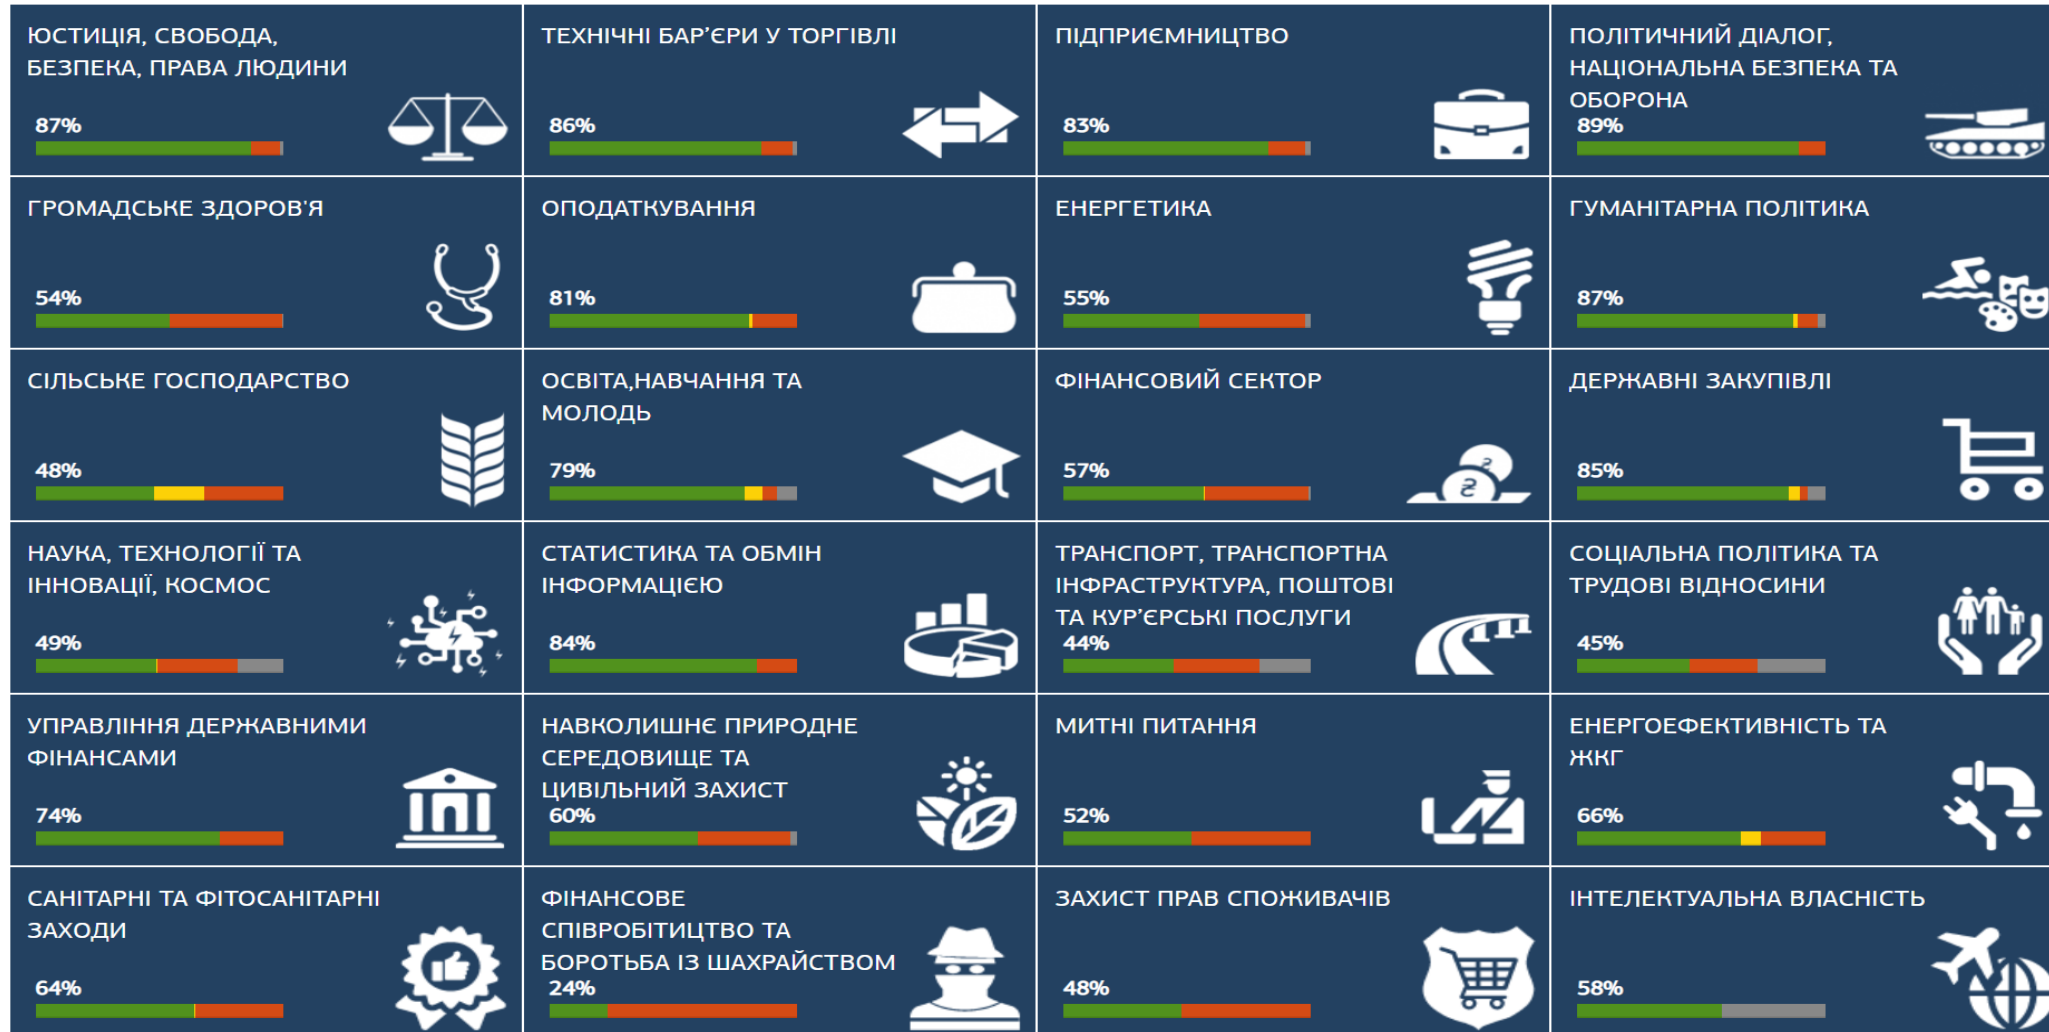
ЮСТИЦІЯ, СВОБОДА, БЕЗПЕКА, ПРАВА ЛЮДИНИ
87%

ТЕХНІЧНІ БАР'ЄРИ У ТОРГІВЛІ
86%

ПІДПРИЄМНИЦТВО
83%

ПОЛІТИЧНИЙ ДІАЛОГ, НАЦІОНАЛЬНА БЕЗПЕКА ТА ОБОРОНА
89%

ГРОМАДСЬКЕ ЗДОРОВ'Я
54%

ОПОДАТКУВАННЯ
81%

ЕНЕРГЕТИКА
55%

ГУМАНІТАРНА ПОЛІТИКА
87%

СІЛЬСЬКЕ ГОСПОДАРСТВО
48%

ОСВІТА,НАВЧАННЯ ТА МОЛОДЬ
79%

ФІНАНСОВИЙ СЕКТОР
57%

ДЕРЖАВНІ ЗАКУПІВЛІ
85%

НАУКА, ТЕХНОЛОГІЇ ТА ІННОВАЦІЇ, КОСМОС
49%

СТАТИСТИКА ТА ОБМІН ІНФОРМАЦІЄЮ
84%

ТРАНСПОРТ, ТРАНСПОРТНА ІНФРАСТРУКТУРА, ПОШТОВІ ТА КУР'ЄРСЬКІ ПОСЛУГИ
44%

СОЦІАЛЬНА ПОЛІТИКА ТА ТРУДОВІ ВІДНОСИНИ
45%

УПРАВЛІННЯ ДЕРЖАВНИМИ ФІНАНСАМИ
74%

НАВКОЛИШНЄ ПРИРОДНЕ СЕРЕДОВИЩЕ ТА ЦИВІЛЬНИЙ ЗАХИСТ
60%

МИТНІ ПИТАННЯ
52%

ЕНЕРГОЕФЕКТИВНІСТЬ ТА ЖКГ
66%

САНІТАРНІ ТА ФІТОСАНІТАРНІ ЗАХОДИ
64%

ФІНАНСОВЕ СПІВРОБІТИЦТВО ТА БОРОТЬБА ІЗ ШАХРАЙСТВОМ
24%

ЗАХИСТ ПРАВ СПОЖИВАЧІВ
48%

ІНТЕЛЕКТУАЛЬНА ВЛАСНІСТЬ
58%